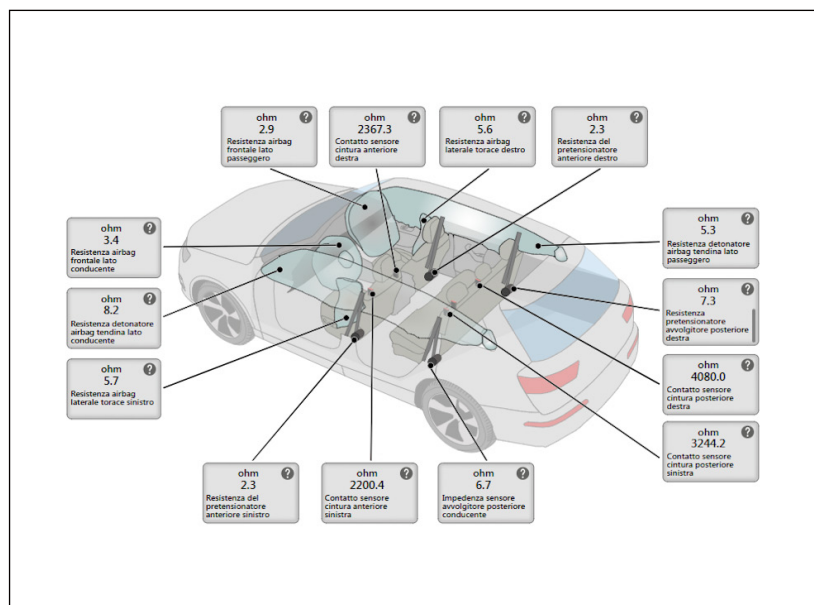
ohm
2.9
Resistenza airbag frontale lato passeggero

ohm
2367.3
Contatto sensore cintura anteriore destra

ohm
5.6
Resistenza airbag laterale torace destro

ohm
2.3
Resistenza del pretensionatore anteriore destro

ohm
3.4
Resistenza airbag frontale lato conducente

ohm
5.3
Resistenza detonatore airbag tendina lato passeggero

ohm
8.2
Resistenza detonatore airbag tendina lato conducente

ohm
7.3
Resistenza pretensionatore avvolgitore posteriore destra

ohm
5.7
Resistenza airbag laterale torace sinistro

ohm
4080.0
Contatto sensore cintura posteriore destra

ohm
3244.2
Contatto sensore cintura posteriore sinistra

ohm
2.3
Resistenza del pretensionatore anteriore sinistro

ohm
2200.4
Contatto sensore cintura anteriore sinistra

ohm
6.7
Impedenza sensore avvolgitore posteriore conducente